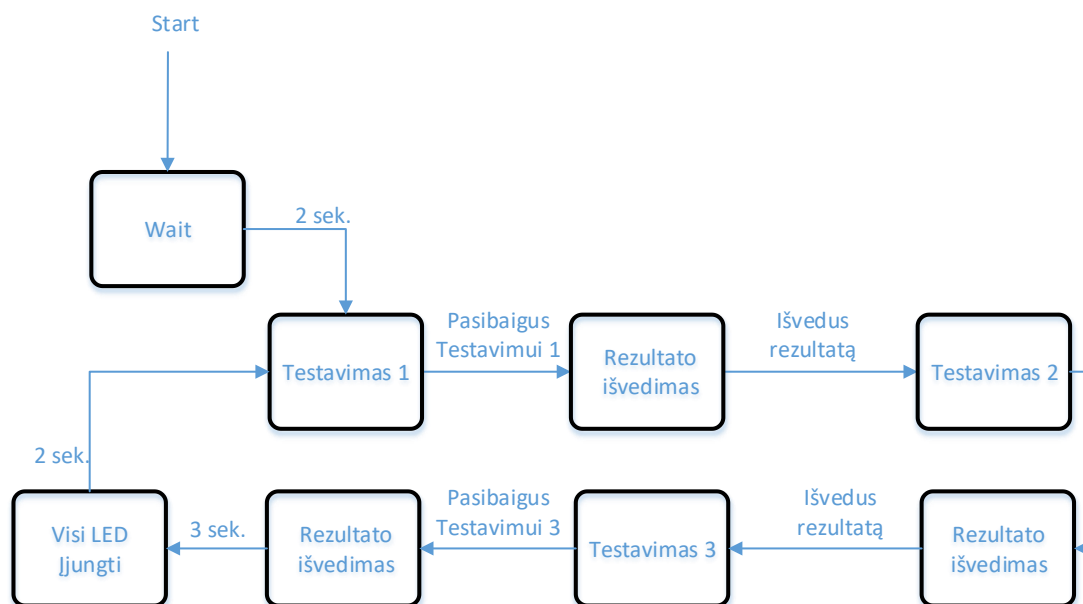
Start

Wait

2 sek.

Testavimas 1

Pasibaigus Testavimui 1

Rezultato išvedimas

Išvedus rezultatą

Testavimas 2

2 sek.

Visi LED Įjungti

3 sek.

Rezultato išvedimas

Pasibaigus Testavimui 3

Testavimas 3

Išvedus rezultatą

Rezultato išvedimas